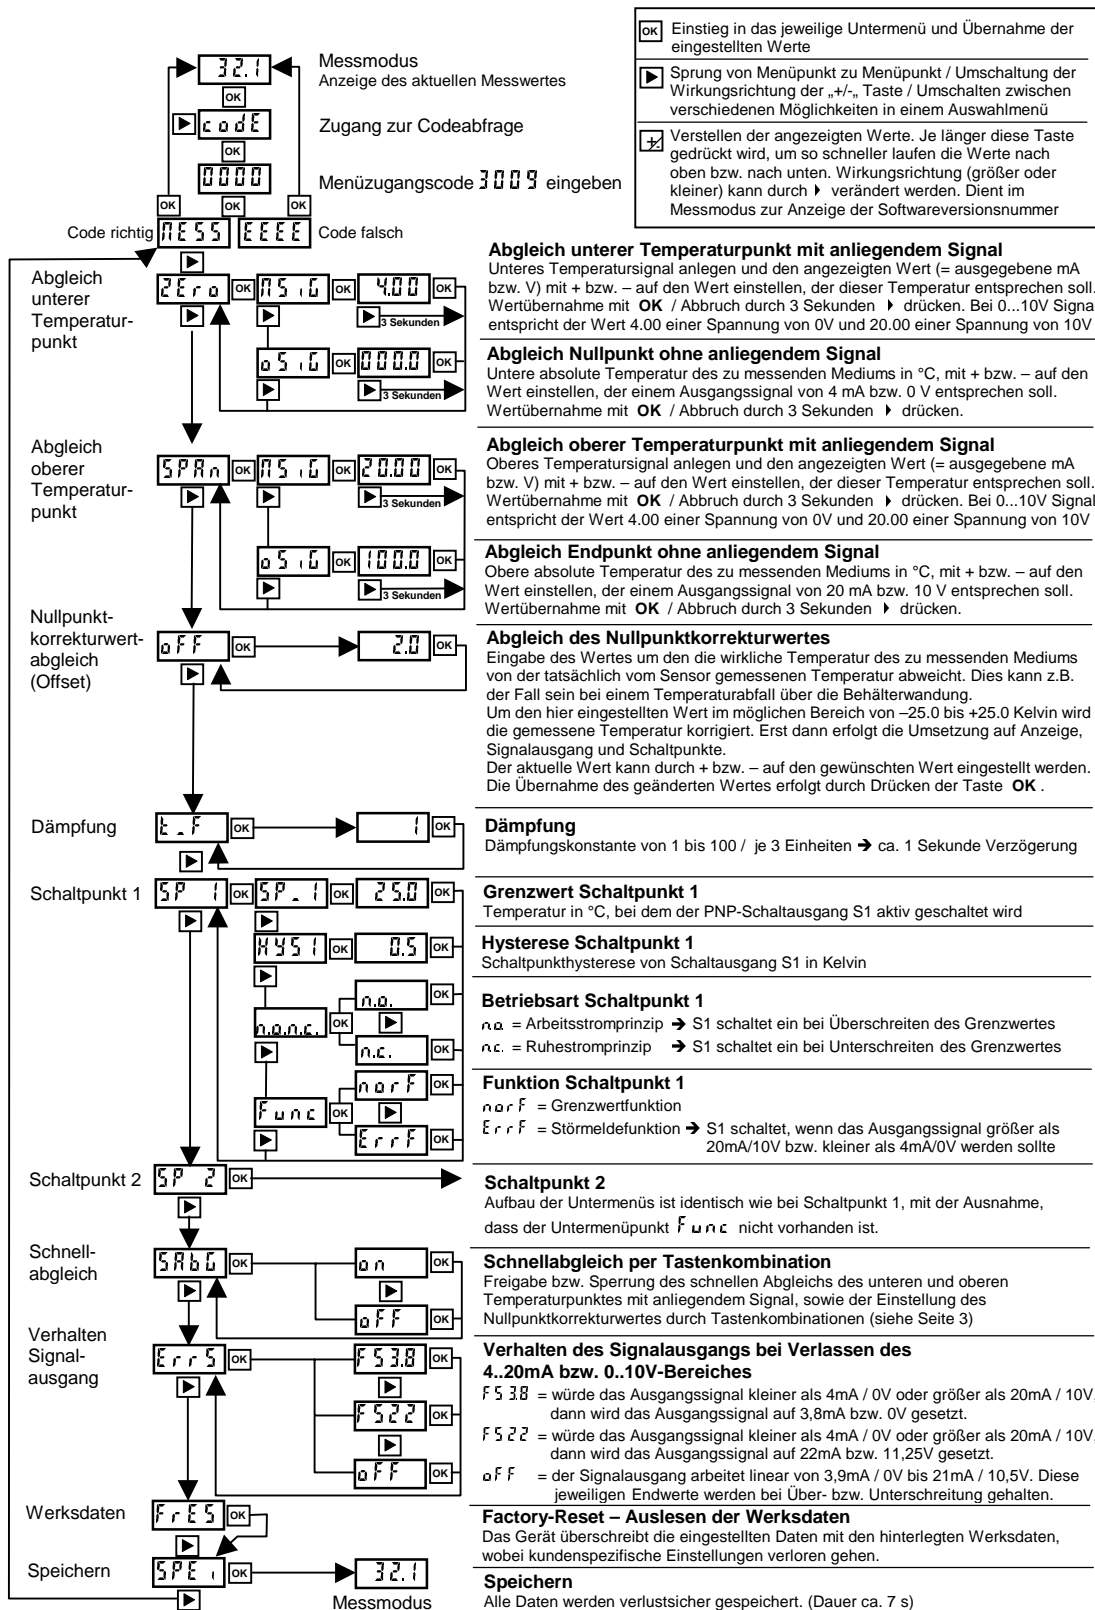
OK Einstieg in das jeweilige Untermenü und Übernahme der eingestellten Werte

▶ Sprung von Menüpunkt zu Menüpunkt / Umschaltung der Wirkungsrichtung der „+/-„ Taste / Umschalten zwischen verschiedenen Möglichkeiten in einem Auswahlmenü

Verstellen der angezeigten Werte. Je länger diese Taste gedrückt wird, um so schneller laufen die Werte nach oben bzw. nach unten. Wirkungsrichtung (größer oder kleiner) kann durch ▶ verändert werden. Dient im Messmodus zur Anzeige der Softwareversionsnummer

32.1 Messmodus
Anzeige des aktuellen Messwertes

code Zugang zur Codeabfrage

0000 Menüzugangscode 3009 eingeben

Code richtig MESS EEEE Code falsch

Abgleich unterer Temperaturpunkt
ZEro OK MSiG OK 4.00 OK
3 Sekunden
oSiG OK 000.0 OK
3 Sekunden

Abgleich unterer Temperaturpunkt mit anliegendem Signal
Unteres Temperatursignal anlegen und den angezeigten Wert (= ausgegebene mA bzw. V) mit + bzw. – auf den Wert einstellen, der dieser Temperatur entsprechen soll. Wertübernahme mit OK / Abbruch durch 3 Sekunden ▶ drücken. Bei 0...10V Signal entspricht der Wert 4.00 einer Spannung von 0V und 20.00 einer Spannung von 10V

Abgleich Nullpunkt ohne anliegendem Signal
Untere absolute Temperatur des zu messenden Mediums in °C, mit + bzw. – auf den Wert einstellen, der einem Ausgangssignal von 4 mA bzw. 0 V entsprechen soll. Wertübernahme mit OK / Abbruch durch 3 Sekunden ▶ drücken.

Abgleich oberer Temperaturpunkt
SPAn OK MSiG OK 20.00 OK
3 Sekunden
oSiG OK 100.0 OK
3 Sekunden

Abgleich oberer Temperaturpunkt mit anliegendem Signal
Oberes Temperatursignal anlegen und den angezeigten Wert (= ausgegebene mA bzw. V) mit + bzw. – auf den Wert einstellen, der dieser Temperatur entsprechen soll. Wertübernahme mit OK / Abbruch durch 3 Sekunden ▶ drücken. Bei 0...10V Signal entspricht der Wert 4.00 einer Spannung von 0V und 20.00 einer Spannung von 10V

Abgleich Endpunkt ohne anliegendem Signal
Obere absolute Temperatur des zu messenden Mediums in °C, mit + bzw. – auf den Wert einstellen, der einem Ausgangssignal von 20 mA bzw. 10 V entsprechen soll. Wertübernahme mit OK / Abbruch durch 3 Sekunden ▶ drücken.

Nullpunktkorrekturwertabgleich (Offset)
oFF OK 2.0 OK

Abgleich des Nullpunktkorrekturwertes
Eingabe des Wertes um den die wirkliche Temperatur des zu messenden Mediums von der tatsächlich vom Sensor gemessenen Temperatur abweicht. Dies kann z.B. der Fall sein bei einem Temperaturabfall über die Behälterwandung.
Um den hier eingestellten Wert im möglichen Bereich von –25.0 bis +25.0 Kelvin wird die gemessene Temperatur korrigiert. Erst dann erfolgt die Umsetzung auf Anzeige, Signalausgang und Schaltpunkte.
Der aktuelle Wert kann durch + bzw. – auf den gewünschten Wert eingestellt werden. Die Übernahme des geänderten Wertes erfolgt durch Drücken der Taste OK .

Dämpfung
t_F OK 1 OK

Dämpfung
Dämpfungskonstante von 1 bis 100 / je 3 Einheiten ➔ ca. 1 Sekunde Verzögerung

Schaltpunkt 1
SP 1 OK SP_1 OK 25.0 OK
HYS1 OK 0.5 OK
n.o.n.c. OK n.o. OK n.c. OK
Func OK norF OK ErrF OK

Grenzwert Schaltpunkt 1
Temperatur in °C, bei dem der PNP-Schaltausgang S1 aktiv geschaltet wird

Hysterese Schaltpunkt 1
Schaltpunkthysterese von Schaltausgang S1 in Kelvin

Betriebsart Schaltpunkt 1
n.o. = Arbeitsstromprinzip ➔ S1 schaltet ein bei Überschreiten des Grenzwertes
n.c. = Ruhestromprinzip ➔ S1 schaltet ein bei Unterschreiten des Grenzwertes

Funktion Schaltpunkt 1
norF = Grenzwertfunktion
ErrF = Störmeldefunktion ➔ S1 schaltet, wenn das Ausgangssignal größer als 20mA/10V bzw. kleiner als 4mA/0V werden sollte

Schaltpunkt 2
SP 2 OK

Schaltpunkt 2
Aufbau der Untermenüs ist identisch wie bei Schaltpunkt 1, mit der Ausnahme, dass der Untermenüpunkt Func nicht vorhanden ist.

Schnellabgleich
SAbG OK on OK oFF OK

Schnellabgleich per Tastenkombination
Freigabe bzw. Sperrung des schnellen Abgleichs des unteren und oberen Temperaturpunktes mit anliegendem Signal, sowie der Einstellung des Nullpunktkorrekturwertes durch Tastenkombinationen (siehe Seite 3)

Verhalten Signalausgang
ErrS OK FS3.8 FS22 oFF OK

Verhalten des Signalausgangs bei Verlassen des 4..20mA bzw. 0..10V-Bereiches
FS3.8 = würde das Ausgangssignal kleiner als 4mA / 0V oder größer als 20mA / 10V, dann wird das Ausgangssignal auf 3,8mA bzw. 0V gesetzt.
FS22 = würde das Ausgangssignal kleiner als 4mA / 0V oder größer als 20mA / 10V, dann wird das Ausgangssignal auf 22mA bzw. 11,25V gesetzt.
oFF = der Signalausgang arbeitet linear von 3,9mA / 0V bis 21mA / 10,5V. Diese jeweiligen Endwerte werden bei Über- bzw. Unterschreitung gehalten.

Werksdaten
FrES OK

Factory-Reset – Auslesen der Werksdaten
Das Gerät überschreibt die eingestellten Daten mit den hinterlegten Werksdaten, wobei kundenspezifische Einstellungen verloren gehen.

Speichern
SPEi OK 32.1
Messmodus

Speichern
Alle Daten werden verlustsicher gespeichert. (Dauer ca. 7 s)